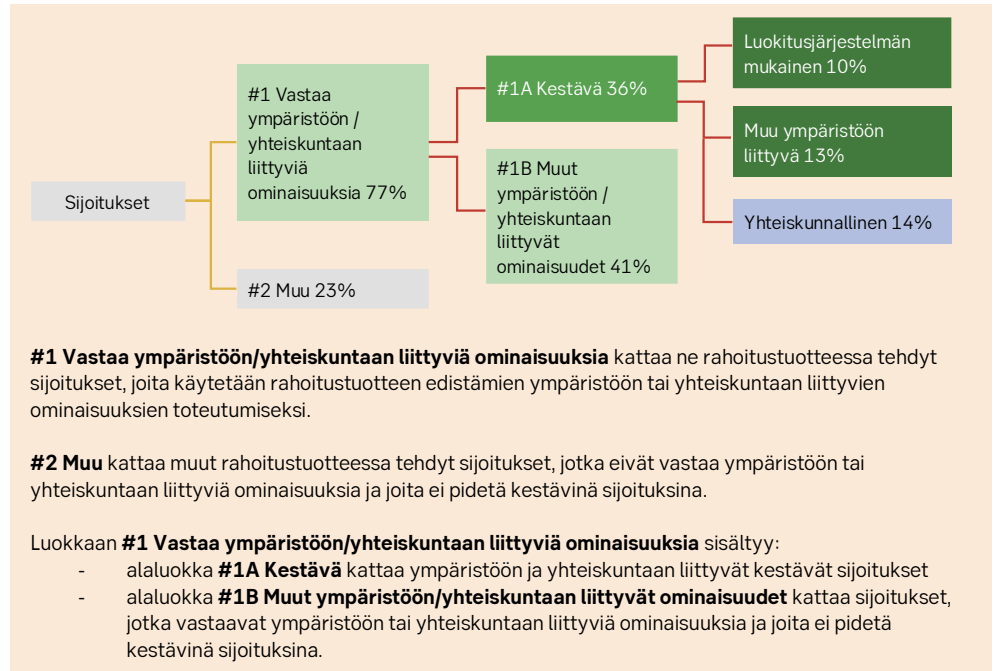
Sijoitukset

#1 Vastaa ympäristöön / yhteiskuntaan liittyviä ominaisuuksia 77%

#2 Muu 23%

#1A Kestävä 36%

#1B Muut ympäristöön / yhteiskuntaan liittyvät ominaisuudet 41%

Luokitusjärjestelmän mukainen 10%

Muu ympäristöön liittyvä 13%

Yhteiskunnallinen 14%

**#1 Vastaa ympäristöön/yhteiskuntaan liittyviä ominaisuuksia** kattaa ne rahoitustuotteessa tehdyt sijoitukset, joita käytetään rahoitustuotteen edistämien ympäristöön tai yhteiskuntaan liittyvien ominaisuuksien toteutumiseksi.

**#2 Muu** kattaa muut rahoitustuotteessa tehdyt sijoitukset, jotka eivät vastaa ympäristöön tai yhteiskuntaan liittyviä ominaisuuksia ja joita ei pidetä kestävinä sijoituksina.

Luokkaan **#1 Vastaa ympäristöön/yhteiskuntaan liittyviä ominaisuuksia** sisältyy:
- alaluokka **#1A Kestävä** kattaa ympäristöön ja yhteiskuntaan liittyvät kestävät sijoitukset
- alaluokka **#1B Muut ympäristöön/yhteiskuntaan liittyvät ominaisuudet** kattaa sijoitukset, jotka vastaavat ympäristöön tai yhteiskuntaan liittyviä ominaisuuksia ja joita ei pidetä kestävinä sijoituksina.